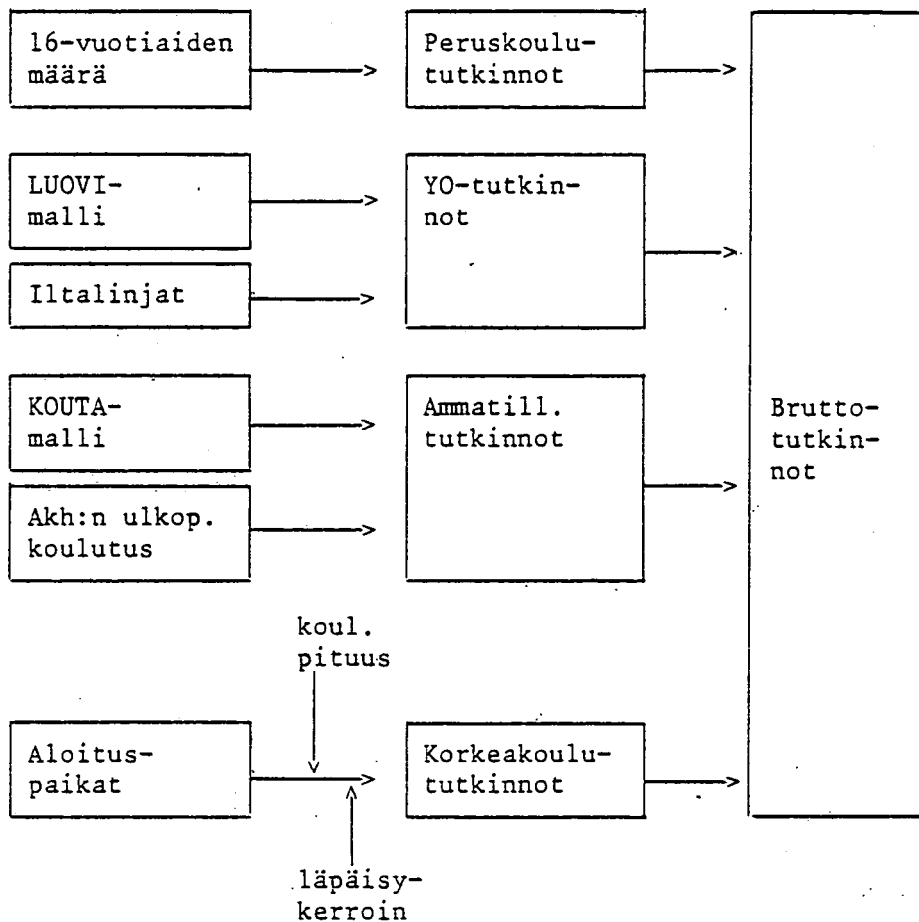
16-vuotiaiden määrä

Peruskoulututkinnot

LUOVI-malli

Iltalinjat

YO-tutkinnot

KOUTA-malli

Akh:n ulkop. koulutus

Ammatill. tutkinnot

Bruttotutkinnot

koul. pituus

Aloituspaikat

Korkeakoulututkinnot

läpäisykerroin